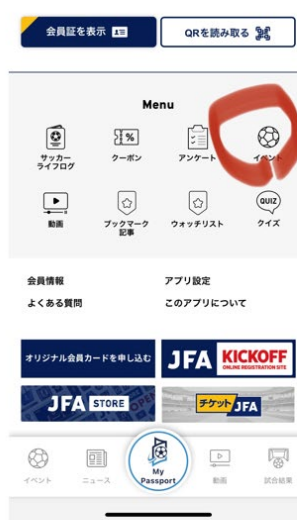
会員証を表示

QRを読み取る

Menu

サッカーライフログ

クーポン

%

アンケート

イベント

動画

ブックマーク記事

ウォッチリスト

QUIZ

クイズ

会員情報

アプリ設定

よくある質問

このアプリについて

オリジナル会員カードを申し込む

JFA KICKOFF

ONLINE REGISTRATION SITE

JFA STORE

チケット JFA

イベント

ニュース

My Passport

動画

試合結果